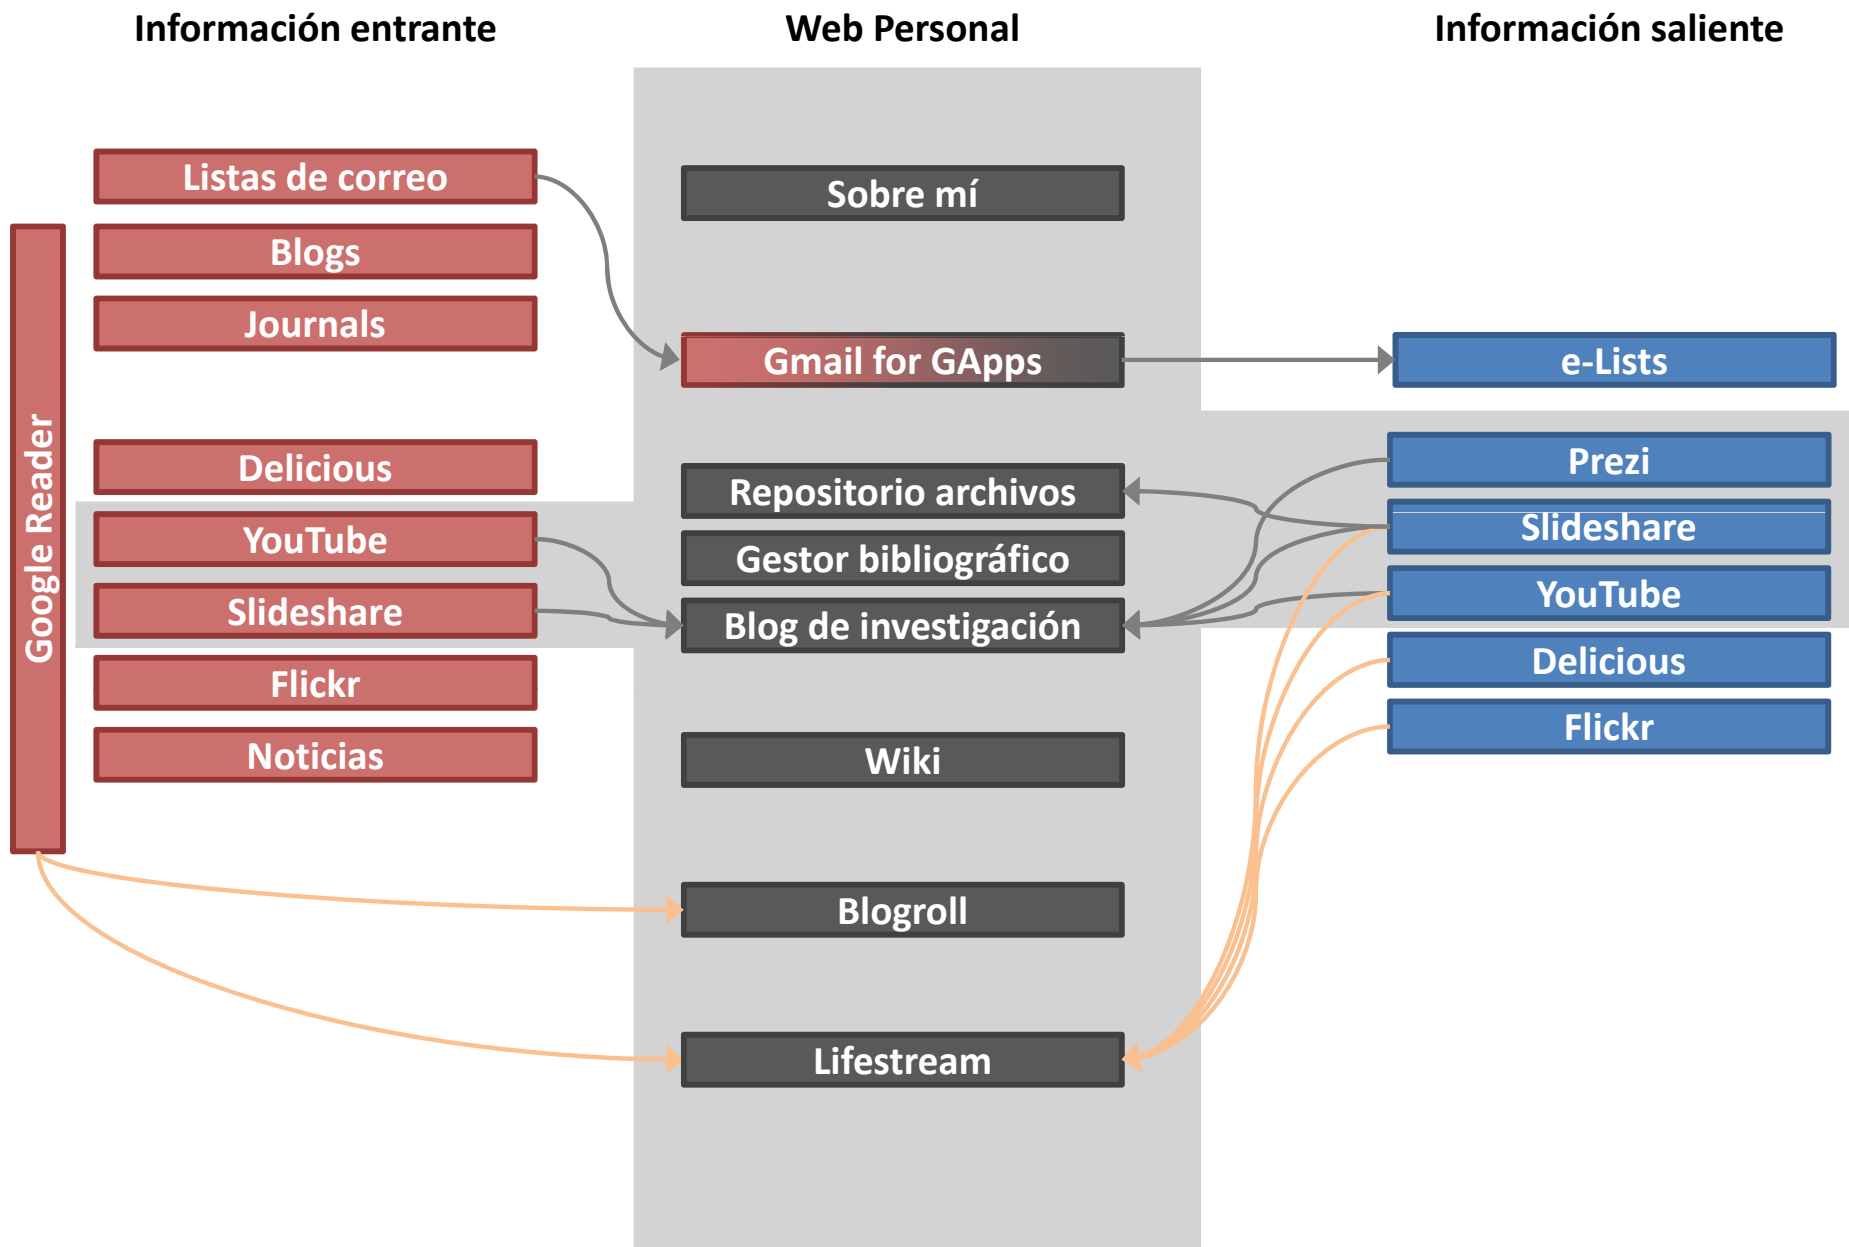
Información entrante

Web Personal

Información saliente

Google Reader

Listas de correo

Blogs

Journals

Delicious

YouTube

Slideshare

Flickr

Noticias

Sobre mí

Gmail for GApps

Repositorio archivos

Gestor bibliográfico

Blog de investigación

Wiki

Blogroll

Lifestream

e-Lists

Prezi

Slideshare

YouTube

Delicious

Flickr